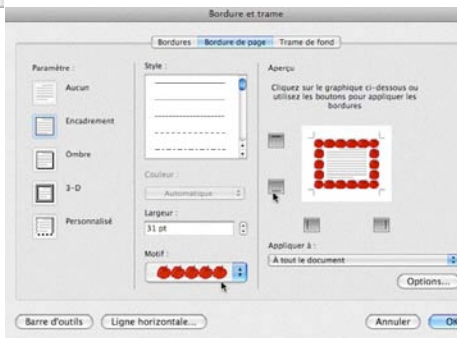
Bordure et trame

Bordures | Bordure de page | Trame de fond

Paramètre :

Aucun

Encadrement

Ombre

3-D

Personnalisé

Style :

Couleur :

Automatique

Largeur :

31 pt

Motif :

Aperçu

Cliquez sur le graphique ci-dessous ou utilisez les boutons pour appliquer les bordures

Appliquer à :

À tout le document

Options...

Barre d'outils

Ligne horizontale...

Annuler

OK